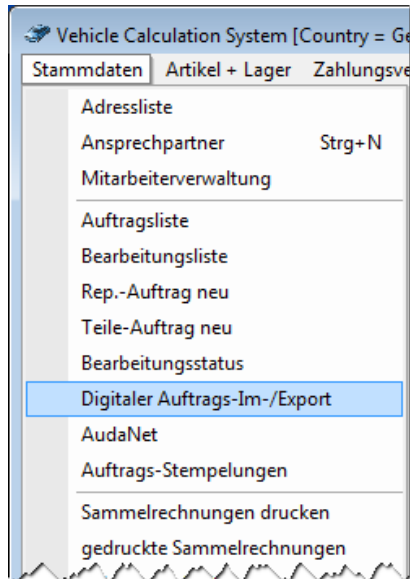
Vehicle Calculation System [Country = Ge

Stammdaten Artikel + Lager Zahlungsve

Adressliste
Ansprechpartner Strg+N
Mitarbeiterverwaltung
Auftragsliste
Bearbeitungsliste
Rep.-Auftrag neu
Teile-Auftrag neu
Bearbeitungsstatus
Digitaler Auftrags-Im-/Export
AudaNet
Auftrags-Stempelungen
Sammelrechnungen drucken
gedruckte Sammelrechnungen